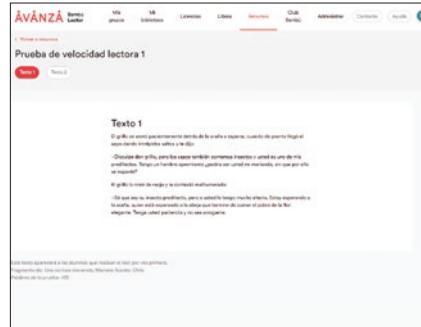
ÅVANZA Santillana Lector

Mis grupos | Mi biblioteca | Lecturas | Libros | Recursos | Club Santillana | Administrar | Contacto | Ayuda

< Volver a recursos

Prueba de velocidad lectora 1

Texto 1 | Texto 2

Texto 1

El grillo se acercó pacientemente detrás de la araña a esperar, cuando de pronto llegó el sapo dando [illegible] saltos y le dijo:

–Disculpe don grillo, pero los sapos también comemos insectos y usted es uno de mis predilectos. Tengo un hambre espantosa, ¿podría ser usted mi merienda, en que por ello se espante?

El grillo lo miró de reojo y le contestó malhumorado:

–Sé que soy su insecto predilecto, pero a usted le tengo mucho afecto. Estoy esperando a la araña, quien está esperando a la abeja que termine de comer el polen de la flor elegante. Tenga usted paciencia y no sea arrogante.

Este texto aparecerá a los alumnos que realicen el test por vez primera.
Fragmento de: Una sorpresa inmensa, Mariana Acosta. Chile.
Palabras de la prueba: 100